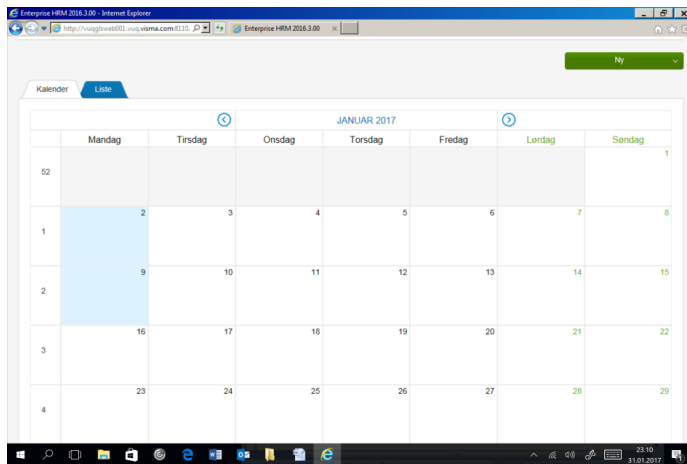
Enterprise HRM 2016.3.00 - Internet Explorer

http://vuqglsweb001.vuq.visma.com:8110,

Enterprise HRM 2016.3.00

Ny

Kalender

Liste

JANUAR 2017

| | Mandag | Tirsdag | Onsdag | Torsdag | Fredag | Lørdag | Søndag |
|---|---|---|---|---|---|---|---|
| 52 | | | | | | | 1 |
| 1 | 2 | 3 | 4 | 5 | 6 | 7 | 8 |
| 2 | 9 | 10 | 11 | 12 | 13 | 14 | 15 |
| 3 | 16 | 17 | 18 | 19 | 20 | 21 | 22 |
| 4 | 23 | 24 | 25 | 26 | 27 | 28 | 29 |

23:10
31.01.2017